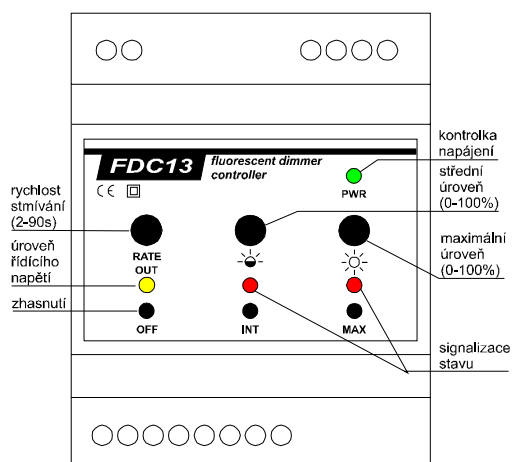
FDC13
fluorescent dimmer controller
CE

kontrolka napájení

PWR

střední úroveň (0-100%)

rychlost stmívání (2-90s)

RATE

maximální úroveň (0-100%)

úroveň řídícího napětí

OUT

zhasnutí

OFF

INT

MAX

signalizace stavu